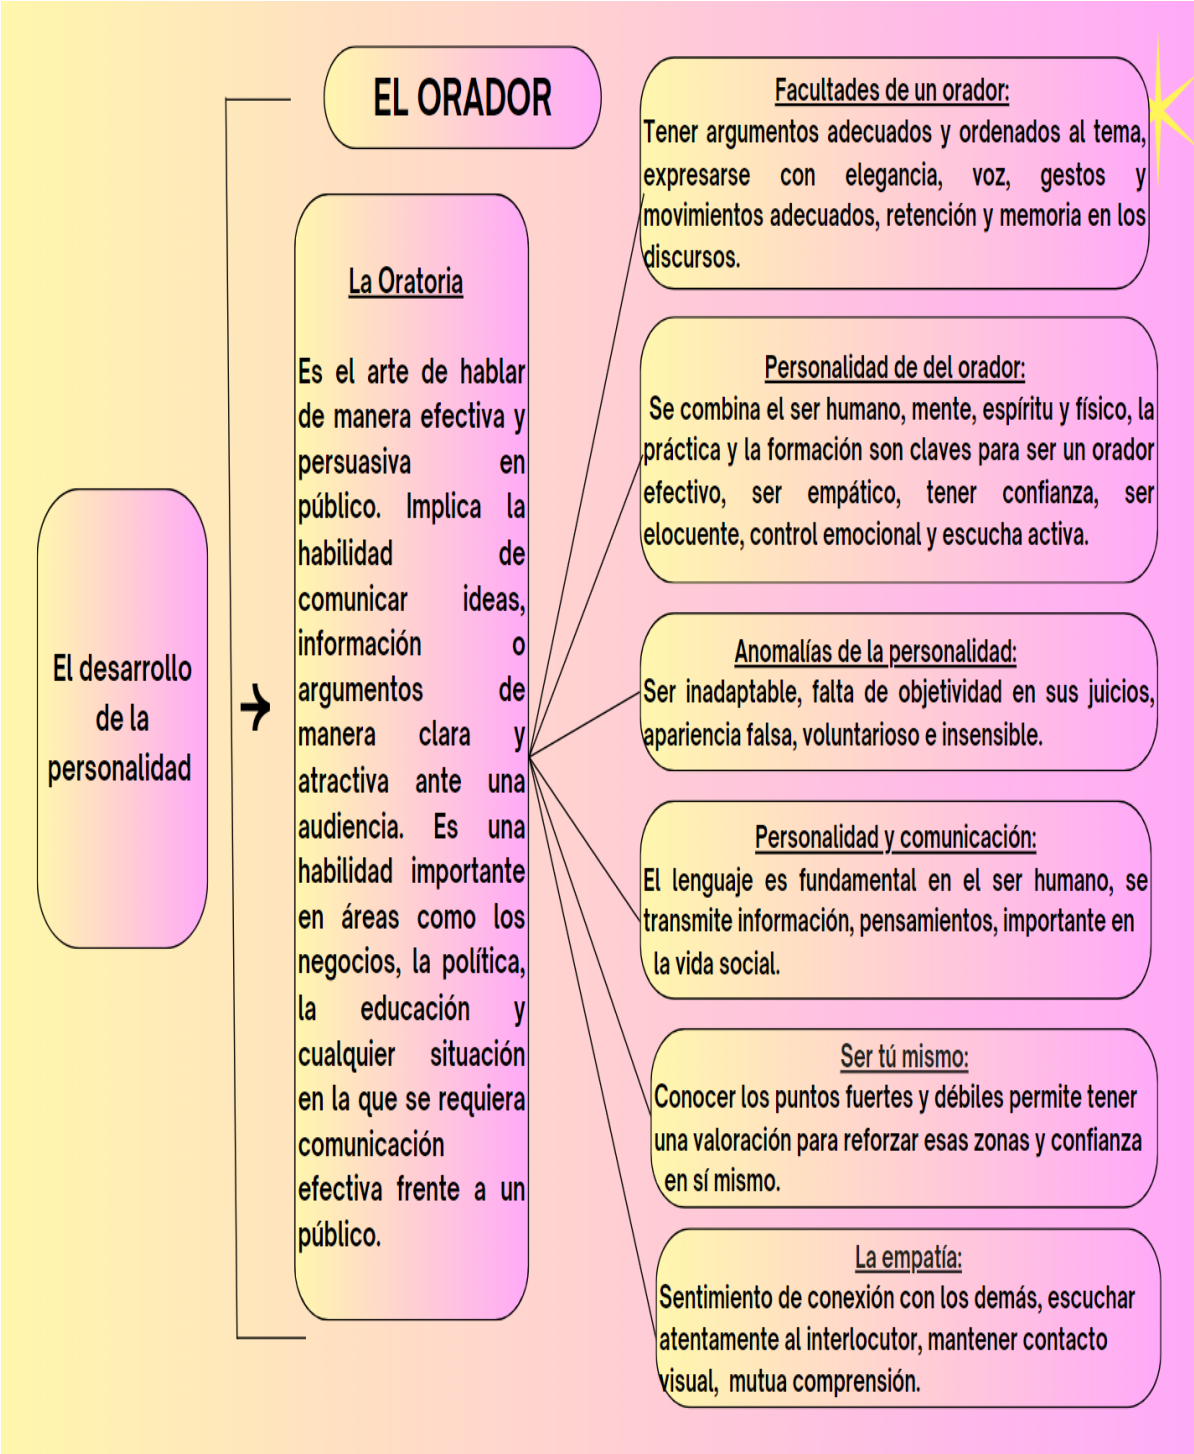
EL ORADOR

El desarrollo de la personalidad

La Oratoria

Es el arte de hablar de manera efectiva y persuasiva en público. Implica la habilidad de comunicar ideas, información o argumentos de manera clara y atractiva ante una audiencia. Es una habilidad importante en áreas como los negocios, la política, la educación y cualquier situación en la que se requiera comunicación efectiva frente a un público.

Facultades de un orador:
Tener argumentos adecuados y ordenados al tema, expresarse con elegancia, voz, gestos y movimientos adecuados, retención y memoria en los discursos.

Personalidad de del orador:
Se combina el ser humano, mente, espíritu y físico, la práctica y la formación son claves para ser un orador efectivo, ser empático, tener confianza, ser elocuente, control emocional y escucha activa.

Anomalías de la personalidad:
Ser inadaptable, falta de objetividad en sus juicios, apariencia falsa, voluntarioso e insensible.

Personalidad y comunicación:
El lenguaje es fundamental en el ser humano, se transmite información, pensamientos, importante en la vida social.

Ser tú mismo:
Conocer los puntos fuertes y débiles permite tener una valoración para reforzar esas zonas y confianza en sí mismo.

La empatía:
Sentimiento de conexión con los demás, escuchar atentamente al interlocutor, mantener contacto visual, mutua comprensión.